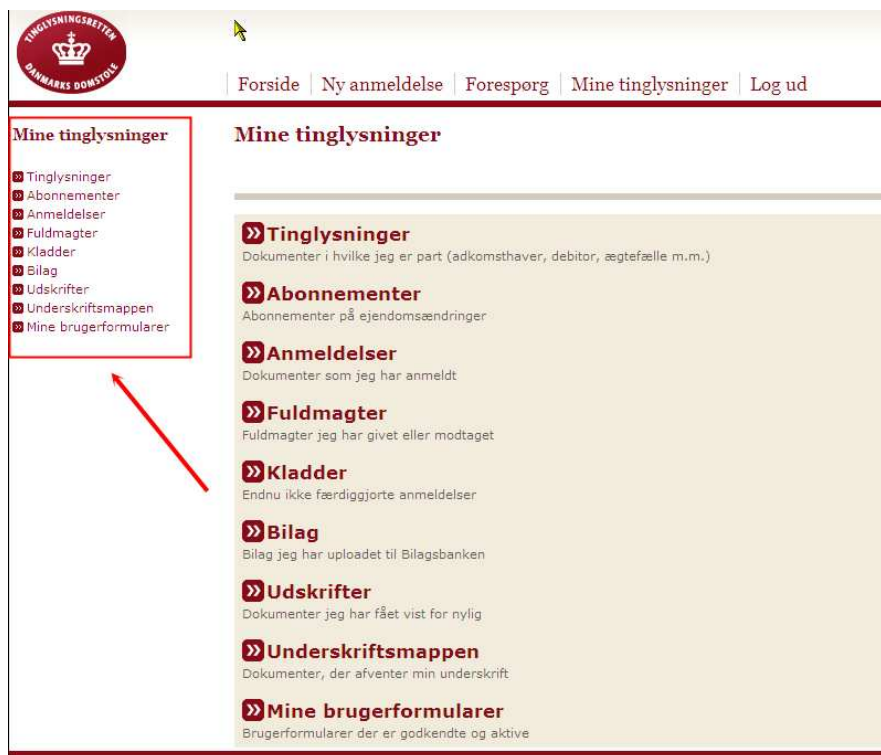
TINGLYSNINGSRETTEN
DANMARKS DOMSTOLE

Forside | Ny anmeldelse | Forespørg | Mine tinglysninger | Log ud

Mine tinglysninger

Tinglysninger
Abonnementer
Anmeldelser
Fuldmagter
Kladder
Bilag
Udskrifter
Underskriftsmappen
Mine brugerformularer

Mine tinglysninger

Tinglysninger
Dokumenter i hvilke jeg er part (adkomsthaver, debitor, ægtefælle m.m.)

Abonnementer
Abonnementer på ejendomsændringer

Anmeldelser
Dokumenter som jeg har anmeldt

Fuldmagter
Fuldmagter jeg har givet eller modtaget

Kladder
Endnu ikke færdiggjorte anmeldelser

Bilag
Bilag jeg har uploadet til Bilagsbanken

Udskrifter
Dokumenter jeg har fået vist for nylig

Underskriftsmappen
Dokumenter, der afventer min underskrift

Mine brugerformularer
Brugerformularer der er godkendte og aktive